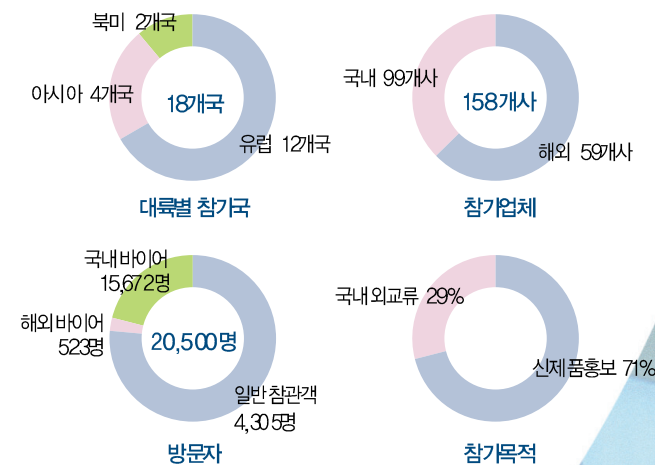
북미 2개국
아시아 4개국
18개국
유럽 12개국
대륙별 참가국

국내 99개사
158개사
해외 59개사
참가업체

국내바이어 15,672명
해외바이어 523명
20,500명
일반참관객 4,305명
방문자

국내외교류 29%
신제품홍보 71%
참가목적